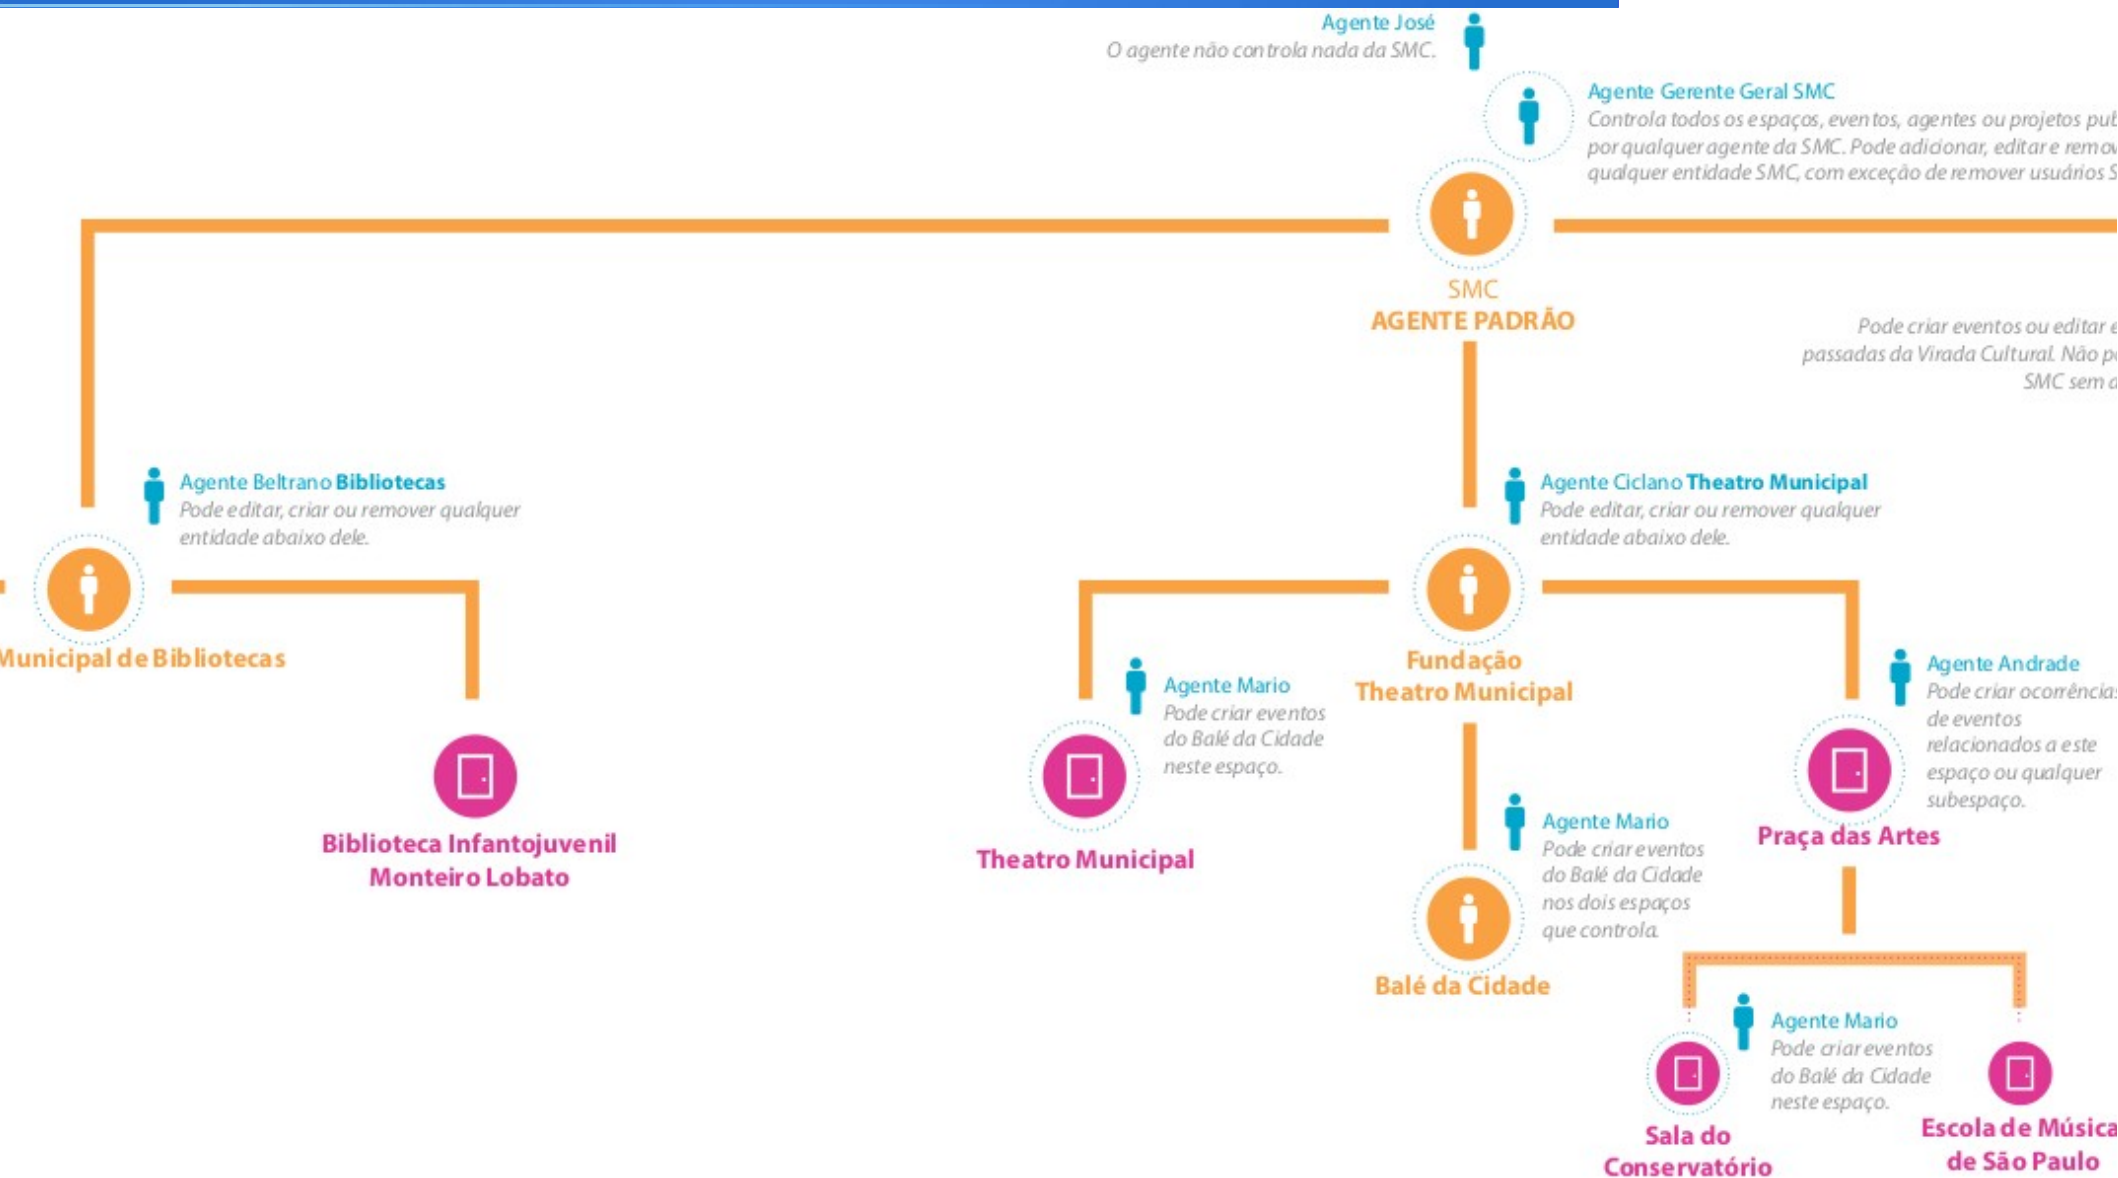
Agente José
O agente não controla nada da SMC.

Agente Gerente Geral SMC
Controla todos os espaços, eventos, agentes ou projetos pub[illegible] por qualquer agente da SMC. Pode adicionar, editar e remov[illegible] qualquer entidade SMC, com exceção de remover usuários S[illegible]

SMC
AGENTE PADRÃO

Pode criar eventos ou editar e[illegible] passadas da Virada Cultural. Não p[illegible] SMC sem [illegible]

Agente Beltrano **Bibliotecas**
Pode editar, criar ou remover qualquer entidade abaixo dele.

Municipal de Bibliotecas

Biblioteca Infantojuvenil Monteiro Lobato

Agente Ciclano **Theatro Municipal**
Pode editar, criar ou remover qualquer entidade abaixo dele.

Fundação Theatro Municipal

Agente Mario
Pode criar eventos do Balé da Cidade neste espaço.

Theatro Municipal

Agente Mario
Pode criar eventos do Balé da Cidade nos dois espaços que controla.

Balé da Cidade

Agente Andrade
Pode criar ocorrência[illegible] de eventos relacionados a este espaço ou qualquer subespaço.

Praça das Artes

Agente Mario
Pode criar eventos do Balé da Cidade neste espaço.

Sala do Conservatório

Escola de Música de São Paulo